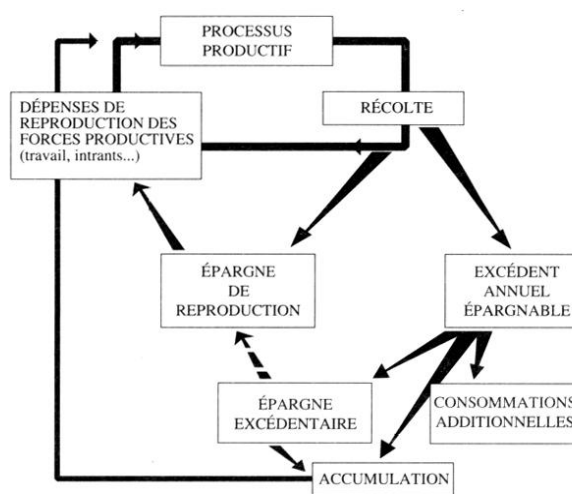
PROCESSUS PRODUCTIF

DÉPENSES DE REPRODUCTION DES FORCES PRODUCTIVES (travail, intrants...)

RÉCOLTE

ÉPARGNE DE REPRODUCTION

EXCÉDENT ANNUEL ÉPARGNABLE

ÉPARGNE EXCÉDENTAIRE

CONSOMMATIONS ADDITIONNELLES

ACCUMULATION